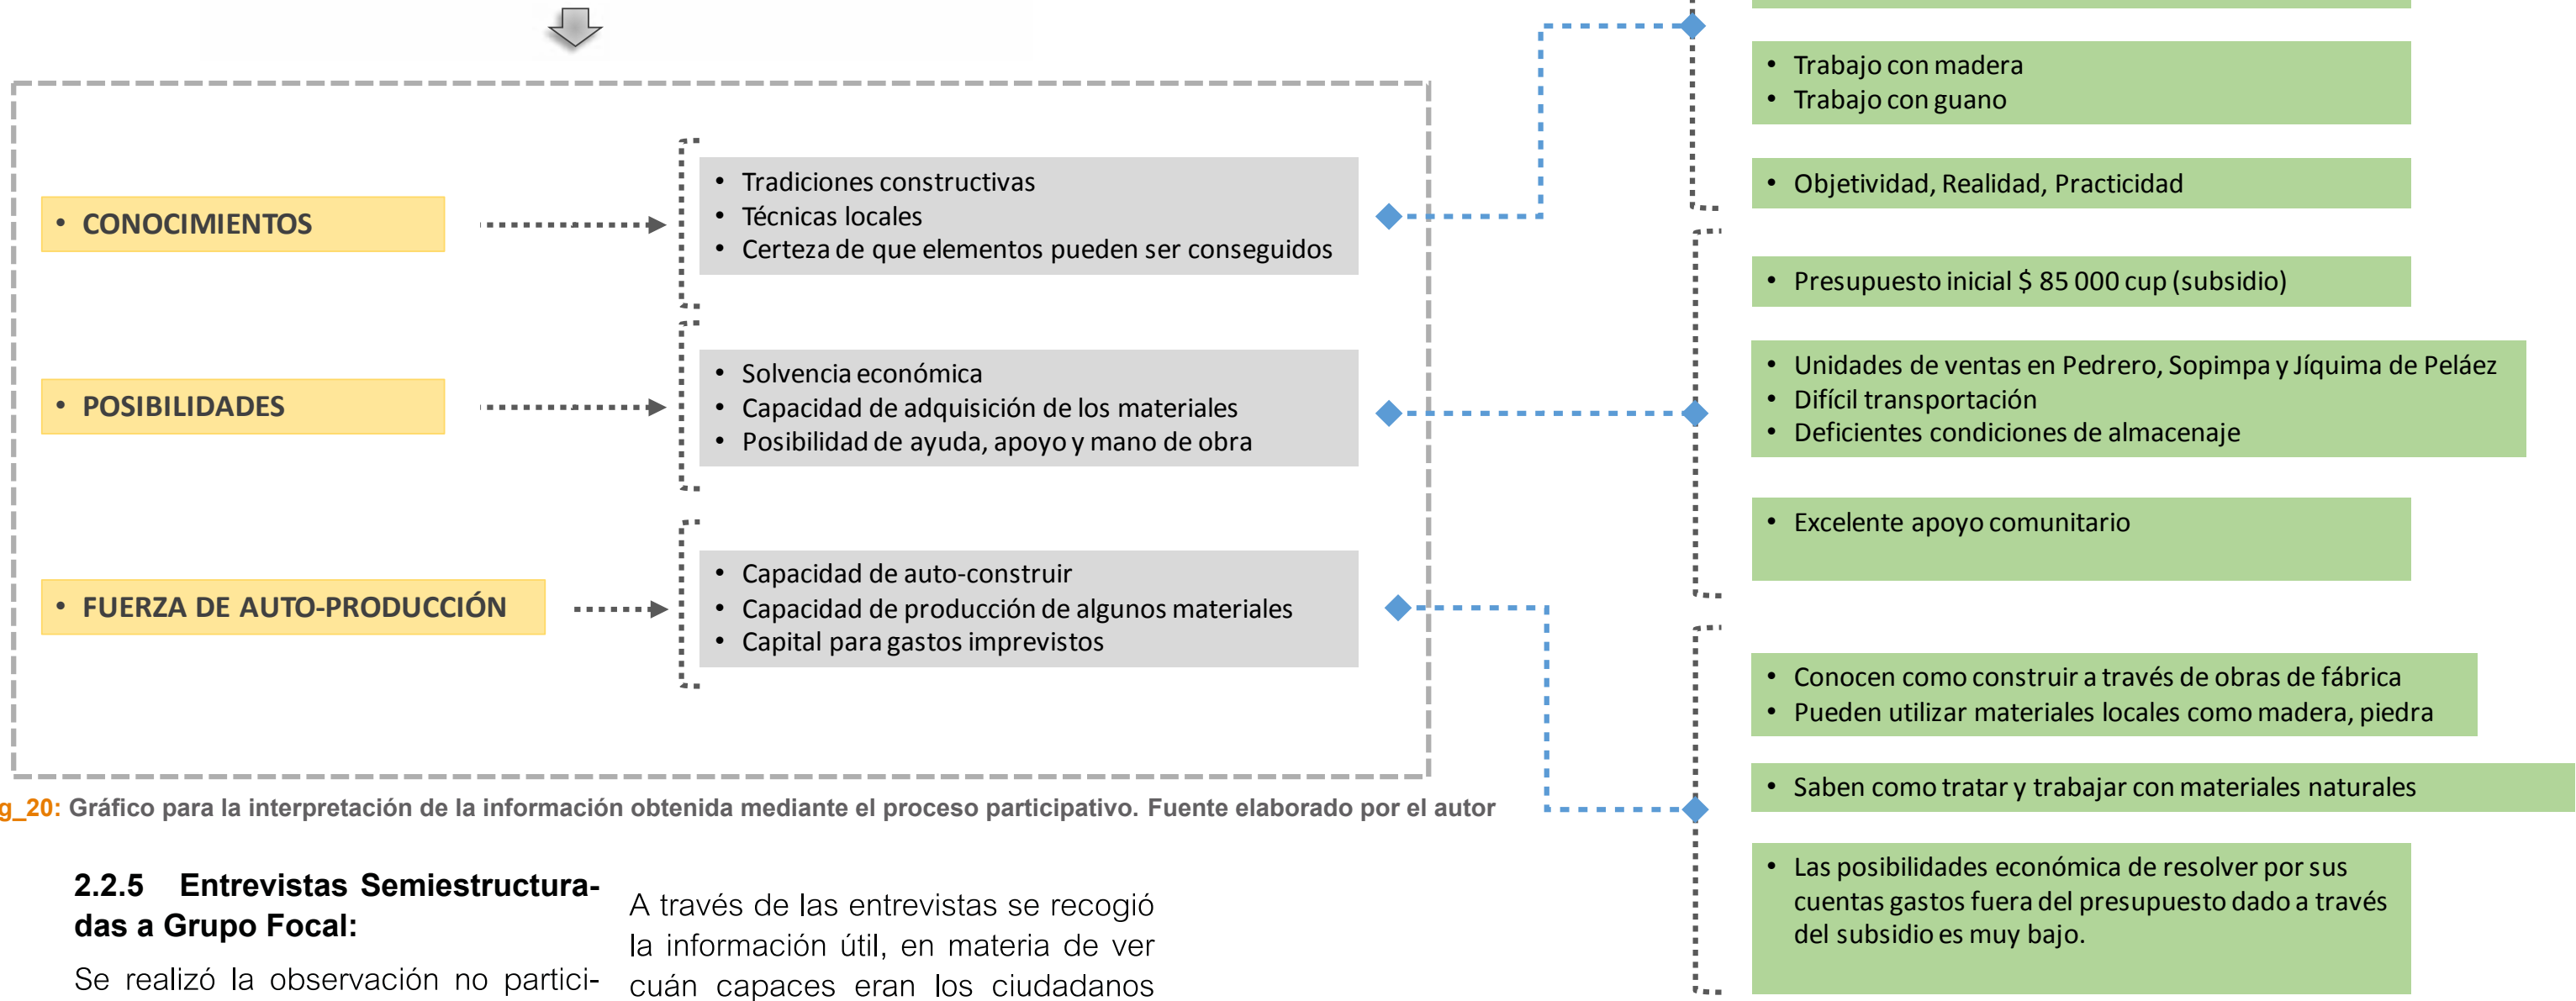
• CONOCIMIENTOS

• Tradiciones constructivas
• Técnicas locales
• Certeza de que elementos pueden ser conseguidos

• POSIBILIDADES

• Solvencia económica
• Capacidad de adquisición de los materiales
• Posibilidad de ayuda, apoyo y mano de obra

• FUERZA DE AUTO-PRODUCCIÓN

• Capacidad de auto-construir
• Capacidad de producción de algunos materiales
• Capital para gastos imprevistos

• Trabajo con madera
• Trabajo con guano

• Objetividad, Realidad, Practicidad

• Presupuesto inicial $ 85 000 cup (subsidio)

• Unidades de ventas en Pedrero, Sopimpa y Jíquima de Peláez
• Difícil transportación
• Deficientes condiciones de almacenaje

• Excelente apoyo comunitario

• Conocen como construir a través de obras de fábrica
• Pueden utilizar materiales locales como madera, piedra

• Saben como tratar y trabajar con materiales naturales

• Las posibilidades económica de resolver por sus cuentas gastos fuera del presupuesto dado a través del subsidio es muy bajo.

g_20: Gráfico para la interpretación de la información obtenida mediante el proceso participativo. Fuente elaborado por el autor

2.2.5 Entrevistas Semiestructuradas a Grupo Focal:

Se realizó la observación no partici-

A través de las entrevistas se recogió la información útil, en materia de ver cuán capaces eran los ciudadanos